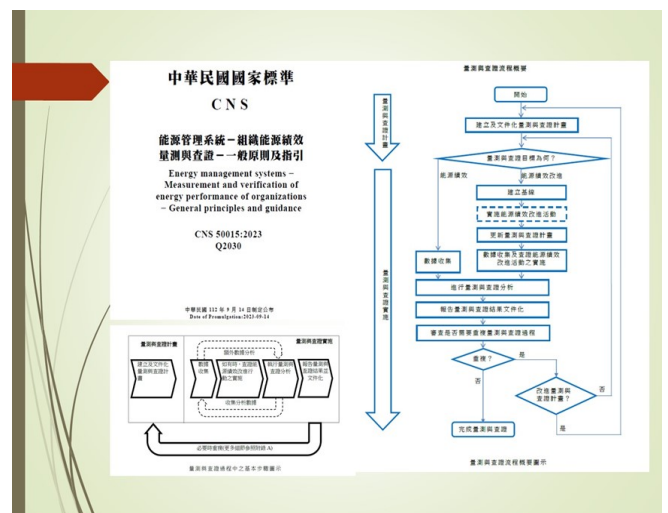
中華民國國家標準

CNS

能源管理系統－組織能源績效量測與查證－一般原則及指引

Energy management systems – Measurement and verification of energy performance of organizations – General principles and guidance

CNS 50015:2023
Q2030

中華民國 112 年 9 月 14 日制定公布
Date of Promulgation:2023-09-14

量測與查證計畫

量測與查證實施

建立及文件化量測與查證計畫

數據收集

初始與/或調整與處理數據分析

執行量測與查證分析

報告量測與查證結果文件化

額外數據分析

改進分析數據

必要時重複(更多細節參照附錄 A)

量測與查證過程中之基本步驟圖示

量測與查證流程概要

量測與查證計畫

量測與查證實施

開始

建立及文件化量測與查證計畫

量測與查證目標為何？

能源績效

能源績效改進

建立基線

實施能源績效改進活動

更新量測與查證計畫

數據收集

數據收集及查證能源績效改進活動之實施

進行量測與查證分析

報告量測與查證結果文件化

審查是否需要重複量測與查證過程

重複？

否

是

改進量測與查證計畫？

否

是

完成量測與查證

量測與查證流程概要圖示